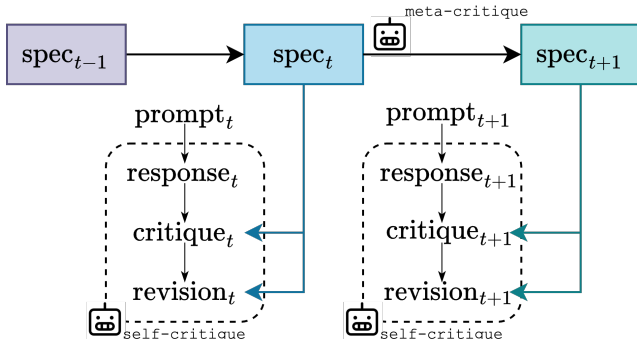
$\text{spec}_{t-1}$

$\text{spec}_t$

meta-critique

$\text{spec}_{t+1}$

$\text{prompt}_t$

$\text{response}_t$

$\text{critique}_t$

$\text{revision}_t$

self-critique

$\text{prompt}_{t+1}$

$\text{response}_{t+1}$

$\text{critique}_{t+1}$

$\text{revision}_{t+1}$

self-critique